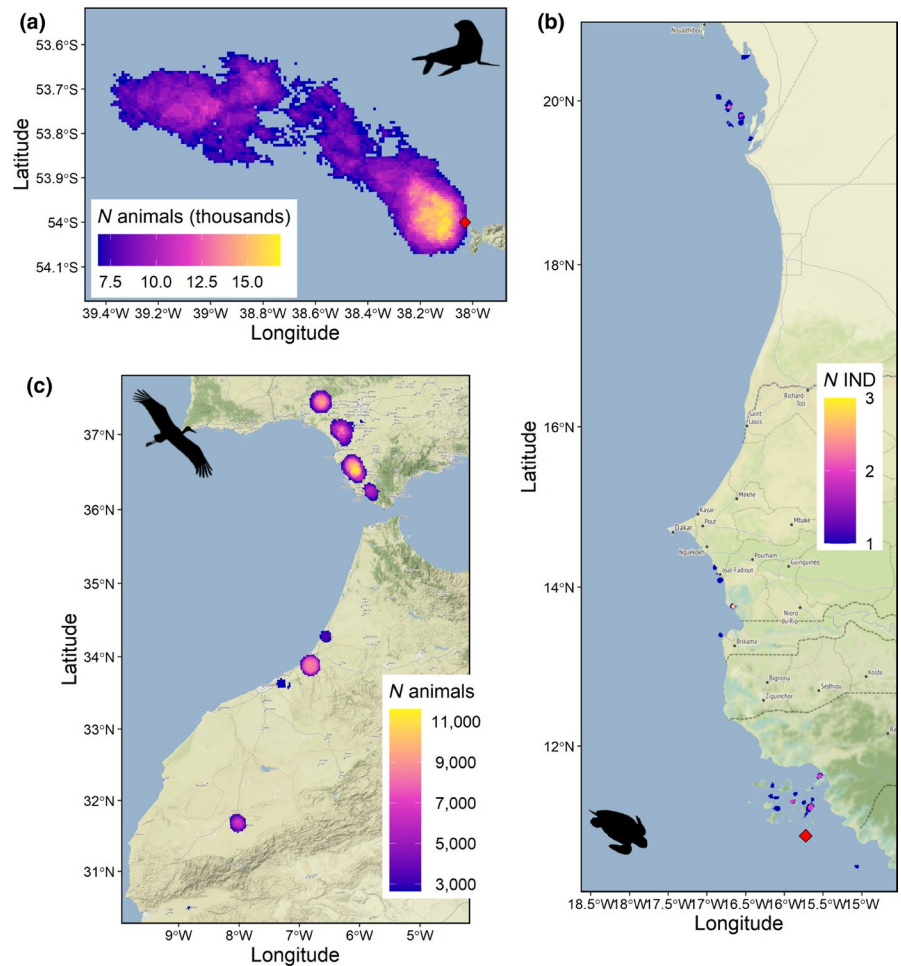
(a)

53.6°S
53.7°S
53.8°S
53.9°S
54°S
54.1°S

Latitude

$N$ animals (thousands)

7.5 10.0 12.5 15.0

39.4°W 39.2°W 39°W 38.8°W 38.6°W 38.4°W 38.2°W 38°W

Longitude

(b)

Nouadhibou

20°N
18°N
16°N
14°N
12°N

Latitude

$N$ IND

3
2
1

Richard Toll
Saint Louis
Mekhe
Kayar
Pout
Mbaké
Dakar
Nguekokh
Joal-Fadiout
Pourham
Guinguinéo
Nioro du Rip
Brikama
Bignona
Ziguinchor
Sedhiou
Kolda

18.5°W 18°W 17.5°W 17°W 16.5°W 16°W 15.5°W 15°W

Longitude

(c)

37°N
36°N
35°N
34°N
33°N
32°N
31°N

Latitude

$N$ animals

11,000
9,000
7,000
5,000
3,000

9°W 8°W 7°W 6°W 5°W

Longitude